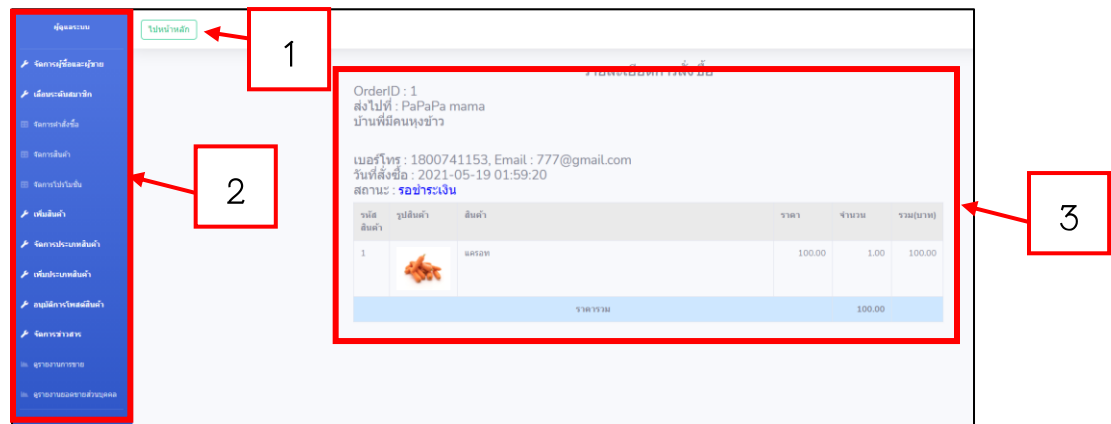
ผู้ดูแลระบบ
จัดการผู้ซื้อและผู้ขาย
เลื่อนระดับสมาชิก
จัดการคำสั่งซื้อ
จัดการสินค้า
จัดการโปรโมชั่น
เพิ่มสินค้า
จัดการประเภทสินค้า
เพิ่มประเภทสินค้า
อนุมัติการโพสต์สินค้า
จัดการข่าวสาร
ดูรายงานการขาย
ดูรายงานยอดขายส่วนบุคคล

ไปหน้าหลัก

1

2

3

รายละเอียดการสั่งซื้อ
OrderID : 1
ส่งไปที่ : PaPaPa mama
บ้านพี่มีคนหุงข้าว

เบอร์โทร : 1800741153, Email : 777@gmail.com
วันที่สั่งซื้อ : 2021-05-19 01:59:20
สถานะ : รอชำระเงิน

| รหัสสินค้า | รูปสินค้า | สินค้า | ราคา | จำนวน | รวม(บาท) |
|---|---|---|---|---|---|
| 1 | | แครอท | 100.00 | 1.00 | 100.00 |
| | | ราคารวม | | 100.00 | |